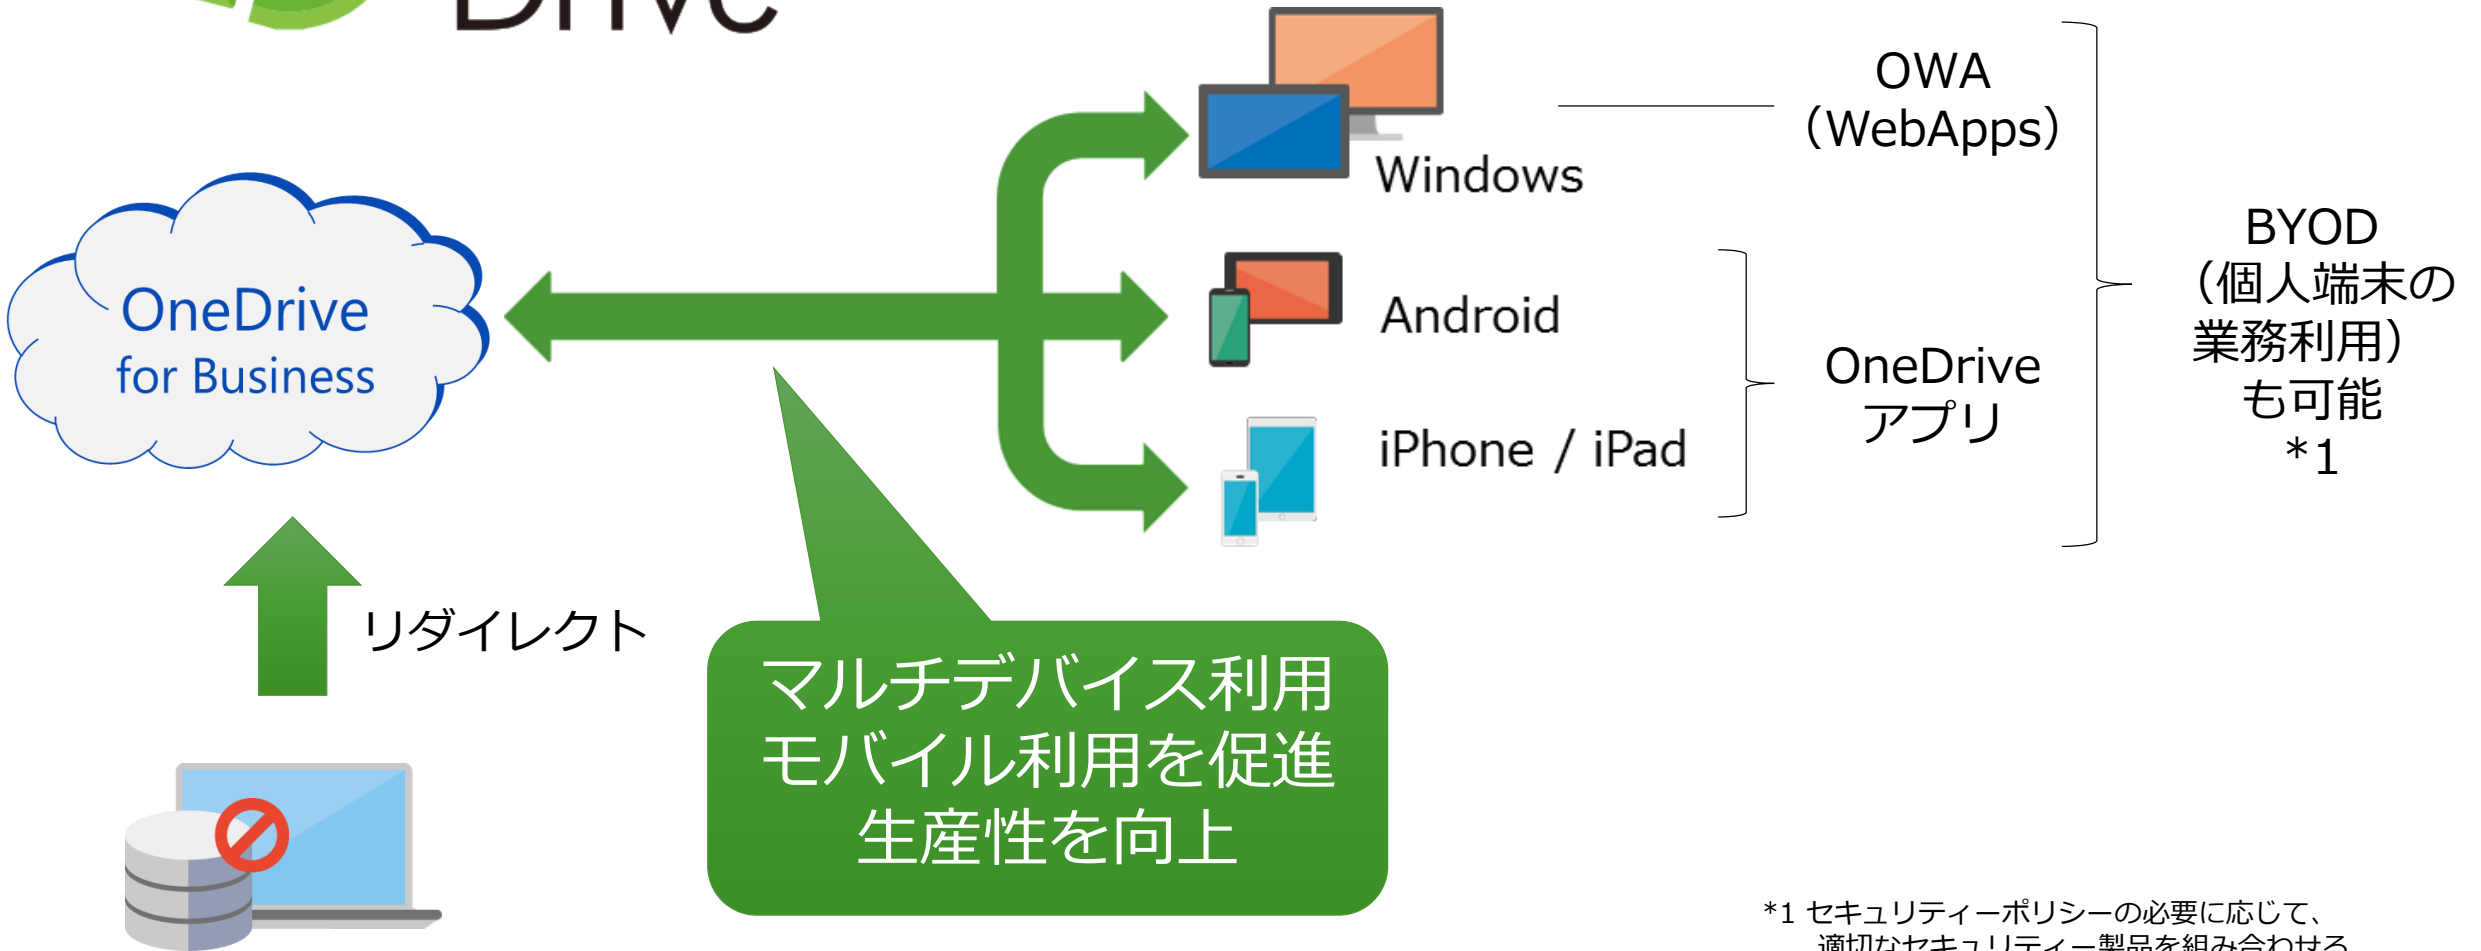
Drive

OneDrive for Business

Windows

Android

iPhone / iPad

OWA (WebApps)

OneDrive アプリ

BYOD (個人端末の業務利用) も可能 *1

リダイレクト

マルチデバイス利用 モバイル利用を促進 生産性を向上

*1 セキュリティーポリシーの必要に応じて、 適切なセキュリティー製品を組み合わせる